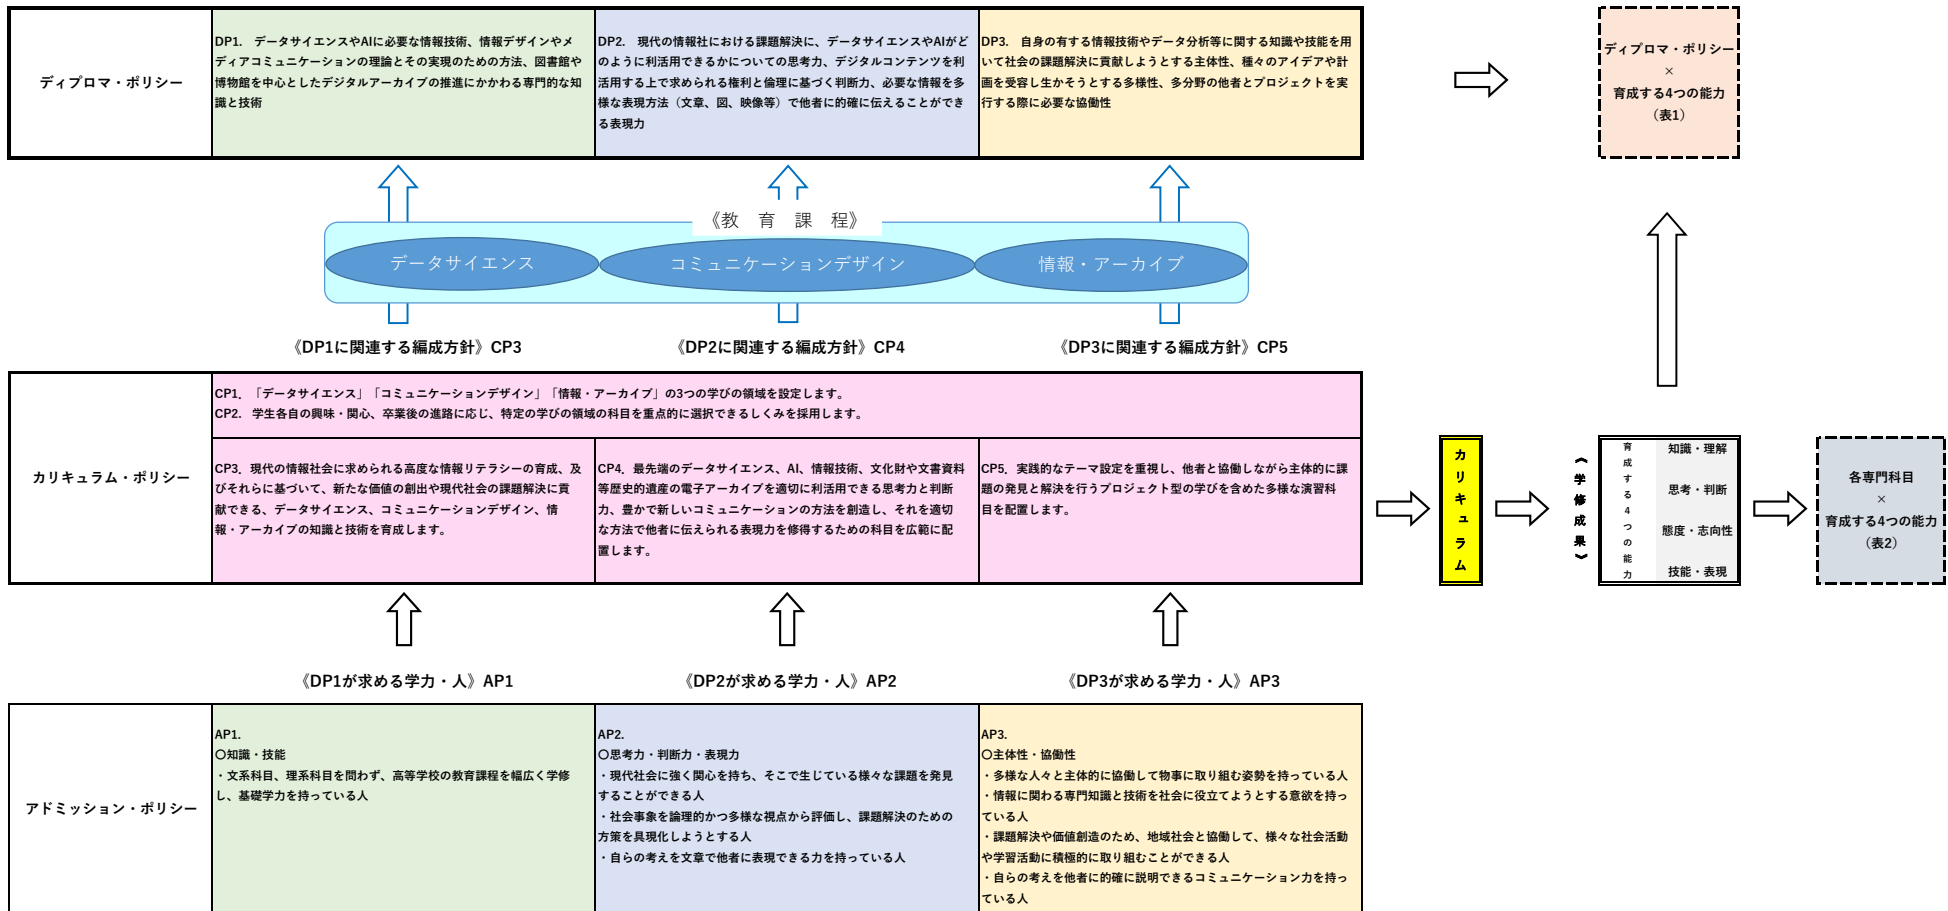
ディプロマ・ポリシー

DP1. データサイエンスやAIに必要な情報技術、情報デザインやメディアコミュニケーションの理論とその実現のための方法、図書館や博物館を中心としたデジタルアーカイブの推進にかかわる専門的な知識と技術

DP2. 現代の情報社における課題解決に、データサイエンスやAIがどのように利活用できるかについての思考力、デジタルコンテンツを利活用する上で求められる権利と倫理に基づく判断力、必要な情報を多様な表現方法（文章、図、映像等）で他者に的確に伝えることができる表現力

DP3. 自身の有する情報技術やデータ分析等に関する知識や技能を用いて社会の課題解決に貢献しようとする主体性、種々のアイデアや計画を受容し生かそうとする多様性、多分野の他者とプロジェクトを実行する際に必要な協働性

ディプロマ・ポリシー
×
育成する4つの能力
（表1）

《教 育 課 程》

データサイエンス

コミュニケーションデザイン

情報・アーカイブ

《DP1に関連する編成方針》CP3

《DP2に関連する編成方針》CP4

《DP3に関連する編成方針》CP5

カリキュラム・ポリシー

CP1. 「データサイエンス」「コミュニケーションデザイン」「情報・アーカイブ」の3つの学びの領域を設定します。
CP2. 学生各自の興味・関心、卒業後の進路に応じ、特定の学びの領域の科目を重点的に選択できるしくみを採用します。

CP3. 現代の情報社会に求められる高度な情報リテラシーの育成、及びそれらに基づいて、新たな価値の創出や現代社会の課題解決に貢献できる、データサイエンス、コミュニケーションデザイン、情報・アーカイブの知識と技術を育成します。

CP4. 最先端のデータサイエンス、AI、情報技術、文化財や文書資料等歴史的遺産の電子アーカイブを適切に利活用できる思考力と判断力、豊かで新しいコミュニケーションの方法を創造し、それを適切な方法で他者に伝えられる表現力を修得するための科目を広範に配置します。

CP5. 実践的なテーマ設定を重視し、他者と協働しながら主体的に課題の発見と解決を行うプロジェクト型の学びを含めた多様な演習科目を配置します。

カリキュラム

【学修成果】

育成する4つの能力

知識・理解
思考・判断
態度・志向性
技能・表現

各専門科目
×
育成する4つの能力
（表2）

《DP1が求める学力・人》AP1

《DP2が求める学力・人》AP2

《DP3が求める学力・人》AP3

アドミッション・ポリシー

AP1.
〇知識・技能
・文系科目、理系科目を問わず、高等学校の教育課程を幅広く学修し、基礎学力を持っている人

AP2.
〇思考力・判断力・表現力
・現代社会に強く関心を持ち、そこで生じている様々な課題を発見することができる人
・社会事象を論理的かつ多様な視点から評価し、課題解決のための方策を具現化しようとする人
・自らの考えを文章で他者に表現できる力を持っている人

AP3.
〇主体性・協働性
・多様な人々と主体的に協働して物事に取り組む姿勢を持っている人
・情報に関わる専門知識と技術を社会に役立てようとする意欲を持っている人
・課題解決や価値創造のため、地域社会と協働して、様々な社会活動や学習活動に積極的に取り組むことができる人
・自らの考えを他者に的確に説明できるコミュニケーション力を持っている人